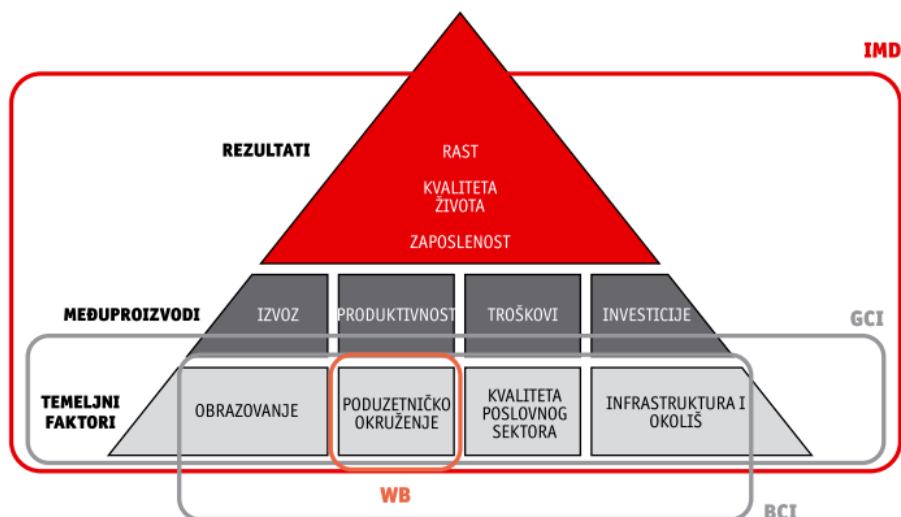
IMD

REZULTATI

RAST

KVALITETA ŽIVOTA

ZAPOSLENOST

MEĐUPROIZVODI

IZVOZ

PRODUKTIVNOST

TROŠKOVI

INVESTICIJE

GCI

TEMELJNI FAKTORI

OBRAZOVANJE

PODUZETNIČKO OKRUŽENJE

KVALITETA POSLOVNOG SEKTORA

INFRASTRUKTURA I OKOLIŠ

WB

BCI